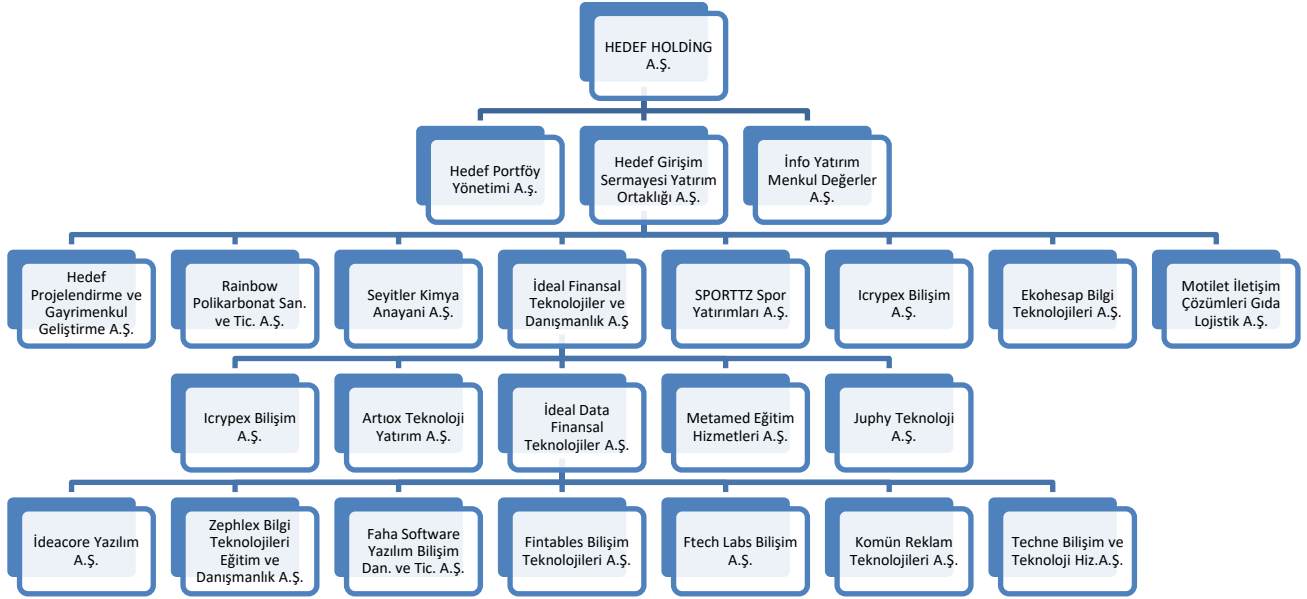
HEDEF HOLDİNG A.Ş.

Hedef Portföy Yönetimi A.Ş.

Hedef Girişim Sermayesi Yatırım Ortaklığı A.Ş.

İnfo Yatırım Menkul Değerler A.Ş.

Hedef Projelendirme ve Gayrimenkul Geliştirme A.Ş.

Rainbow Polikarbonat San. ve Tic. A.Ş.

Seyitler Kimya Anayani A.Ş.

İdeal Finansal Teknolojiler ve Danışmanlık A.Ş

SPORTTZ Spor Yatırımları A.Ş.

Icrypex Bilişim A.Ş.

Ekohesap Bilgi Teknolojileri A.Ş.

Motilet İletişim Çözümleri Gıda Lojistik A.Ş.

Icrypex Bilişim A.Ş.

Artıox Teknoloji Yatırım A.Ş.

İdeal Data Finansal Teknolojiler A.Ş.

Metamed Eğitim Hizmetleri A.Ş.

Juphy Teknoloji A.Ş.

İdeacore Yazılım A.Ş.

Zephlex Bilgi Teknolojileri Eğitim ve Danışmanlık A.Ş.

Faha Software Yazılım Bilişim Dan. ve Tic. A.Ş.

Fintables Bilişim Teknolojileri A.Ş.

Ftech Labs Bilişim A.Ş.

Komün Reklam Teknolojileri A.Ş.

Techne Bilişim ve Teknoloji Hiz.A.Ş.